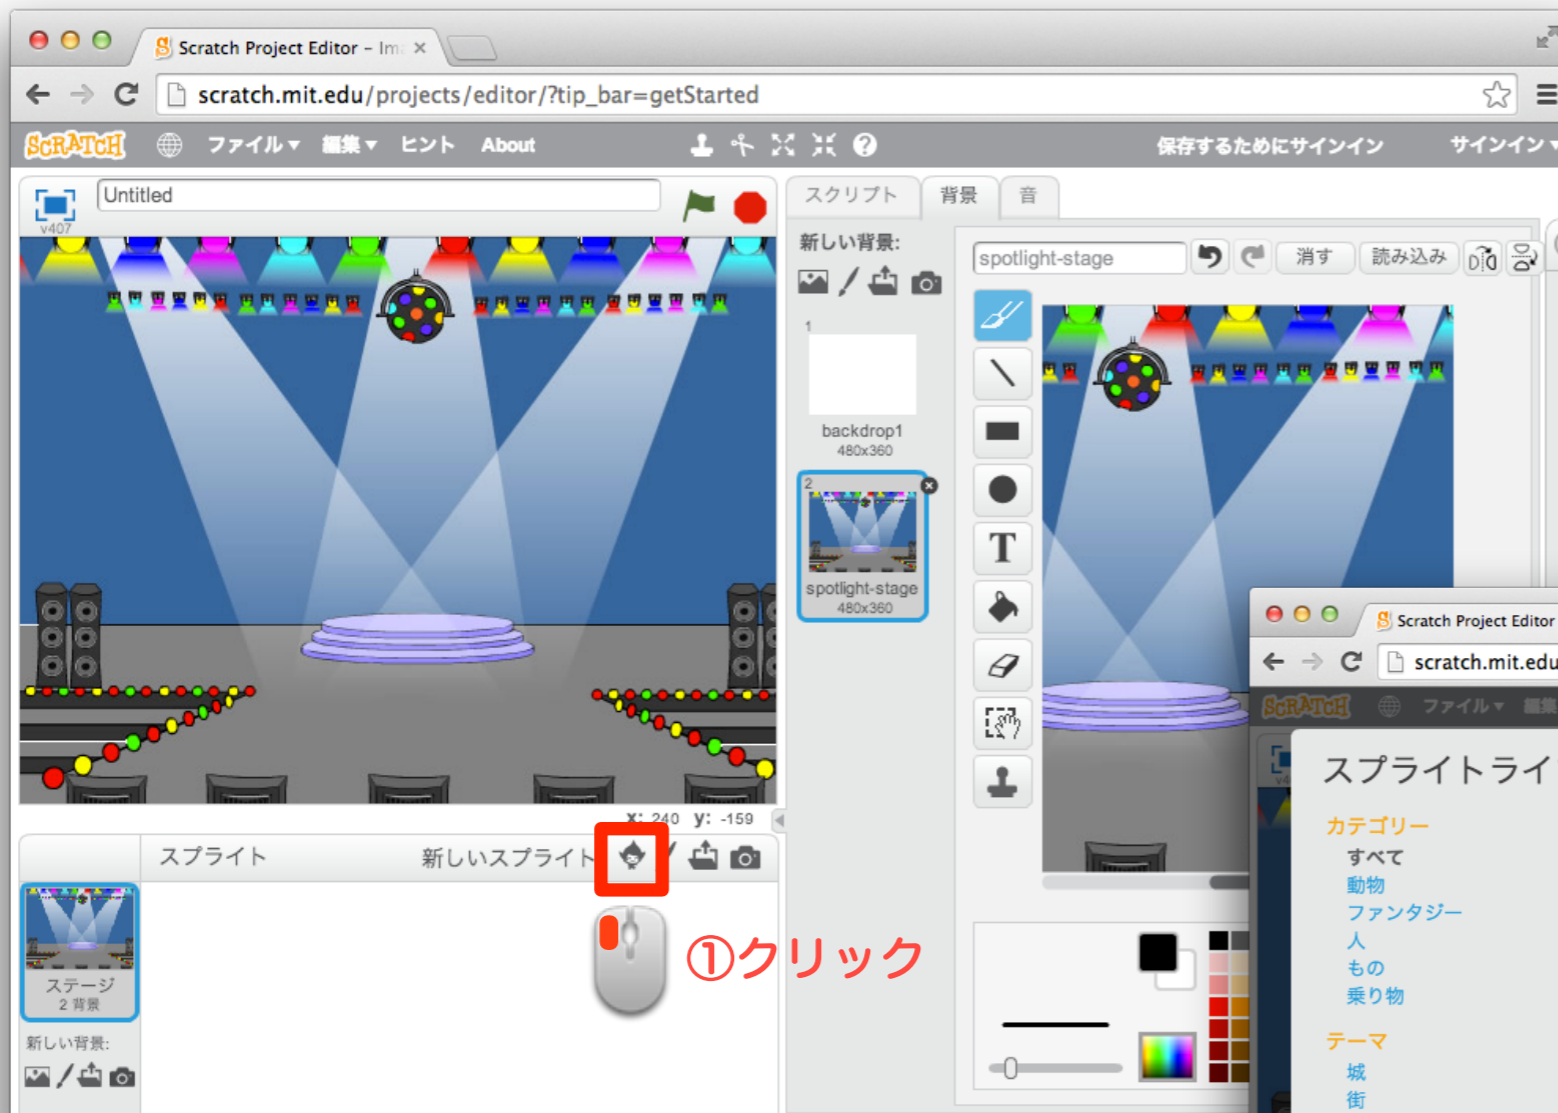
Scratch Project Editor - Im ×

scratch.mit.edu/projects/editor/?tip_bar=getStarted

SCRATCH ファイル▾ 編集▾ ヒント About 保存するためにサインイン サインイン▾

Untitled

v407

スクリプト 背景 音

新しい背景:

spotlight-stage 消す 読み込み

1
backdrop1
480x360

2
spotlight-stage
480x360

x: 240 y: -159

スプライト 新しいスプライト

ステージ
2 背景

新しい背景:

①クリック

Scratch Project Editor

scratch.mit.edu

SCRATCH ファイル▾

スプライトライ

カテゴリー
すべて
動物
ファンタジー
人
もの
乗り物

テーマ
城
街